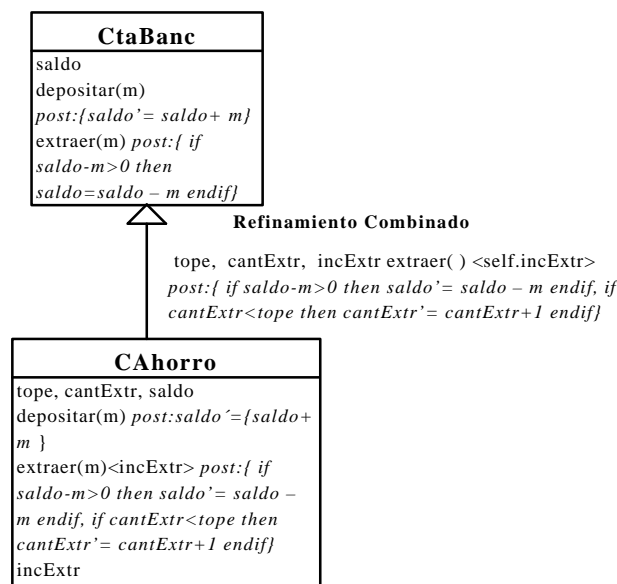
CtaBanc

saldo
depositar(m)
post:{saldo'= saldo+ m}
extraer(m) post:{ if saldo-m>0 then saldo=saldo – m endif}

Refinamiento Combinado

tope, cantExtr, incExtr extraer( ) <self.incExtr>
post:{ if saldo-m>0 then saldo'= saldo – m endif, if cantExtr<tope then cantExtr'= cantExtr+1 endif}

CAhorro

tope, cantExtr, saldo
depositar(m) post:saldo´={saldo+ m }
extraer(m)<incExtr> post:{ if saldo-m>0 then saldo'= saldo – m endif, if cantExtr<tope then cantExtr'= cantExtr+1 endif}
incExtr